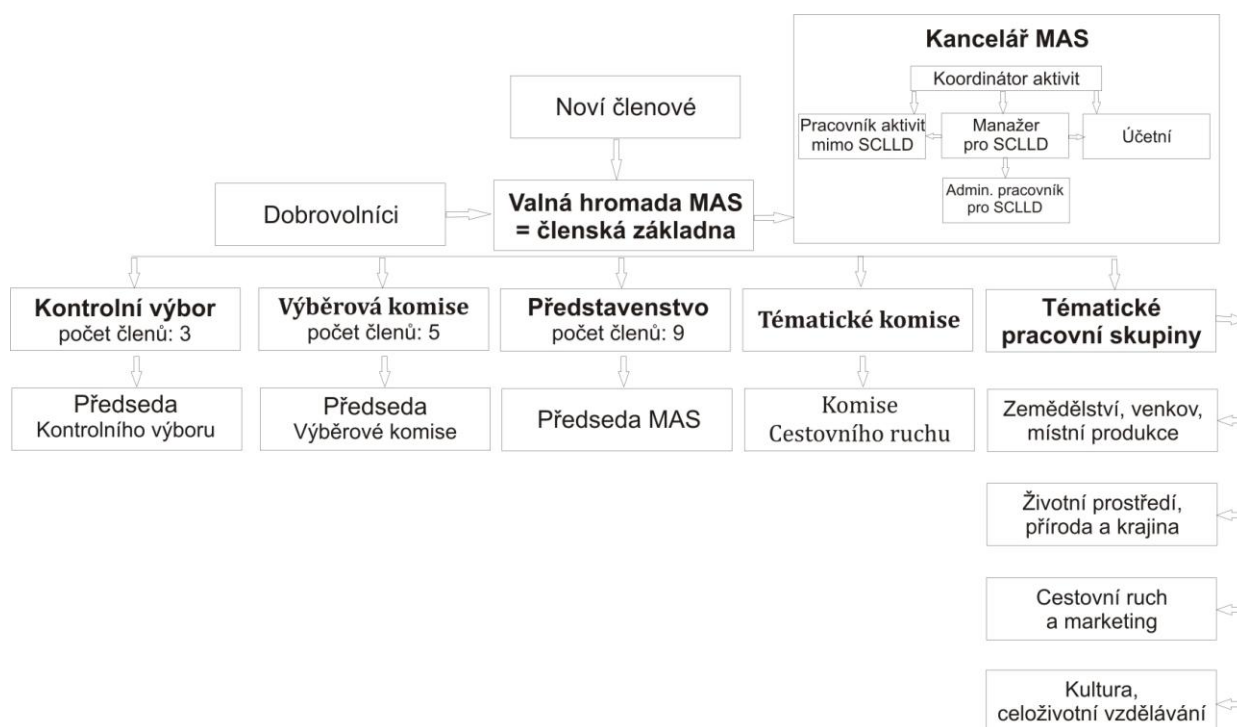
Kancelář MAS

Koordinátor aktivit

Pracovník aktivit mimo SCLLD

Manažer pro SCLLD

Účetní

Admin. pracovník pro SCLLD

Noví členové

Dobrovolníci

Valná hromada MAS = členská základna

Kontrolní výbor
počet členů: 3

Výběrová komise
počet členů: 5

Představenstvo
počet členů: 9

Tématické komise

Tématické pracovní skupiny

Předseda Kontrolního výboru

Předseda Výběrové komise

Předseda MAS

Komise Cestovního ruchu

Zemědělství, venkov, místní produkce

Životní prostředí, příroda a krajina

Cestovní ruch a marketing

Kultura, celoživotní vzdělávání